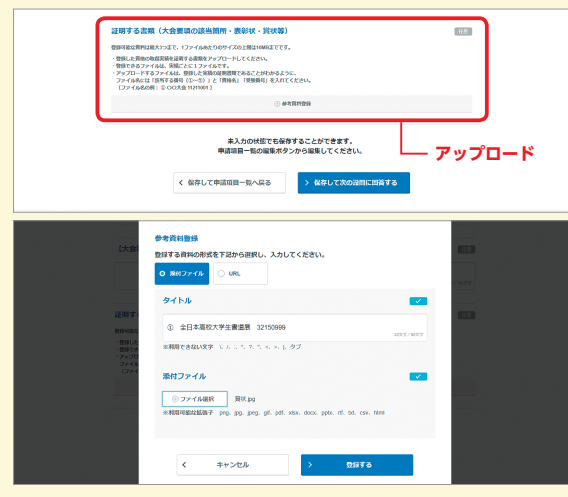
証明する書類（大会要項の該当箇所・表彰状・賞状等）

任意

登録可能な資料は最大3つまで、1ファイルあたりのサイズの上限は10MBまでです。

・登録した資格の取得要項を証明する書類をアップロードしてください。
・登録できるファイルは、実績ごとに1ファイルです。
・アップロードするファイルは、登録した実績の証明書類であることがわかるように、ファイル名には「活用する番号（①〜⑤）」と「資格名」「受験番号」を入れてください。
［ファイル名の例：① ○○大会 11211001］

⊕ 参考資料登録

アップロード

未入力の状態でも保存することができます。
申請項目一覧の編集ボタンから編集してください。

＜ 保存して申請項目一覧へ戻る

＞ 保存して次の設問に回答する

参考資料登録

登録する資料の形式を下記から選択し、入力してください。

添付ファイル

URL

タイトル

① 全日本高校大学生書道展　32150999

※利用できない文字　\ , / , : , * , ? , " , < , > , | , タブ

添付ファイル

⊕ ファイル選択　賞状.jpg

※利用可能な拡張子　png、jpg、jpeg、gif、pdf、xlsx、docx、pptx、rtf、txt、csv、html

＜ キャンセル

＞ 登録する